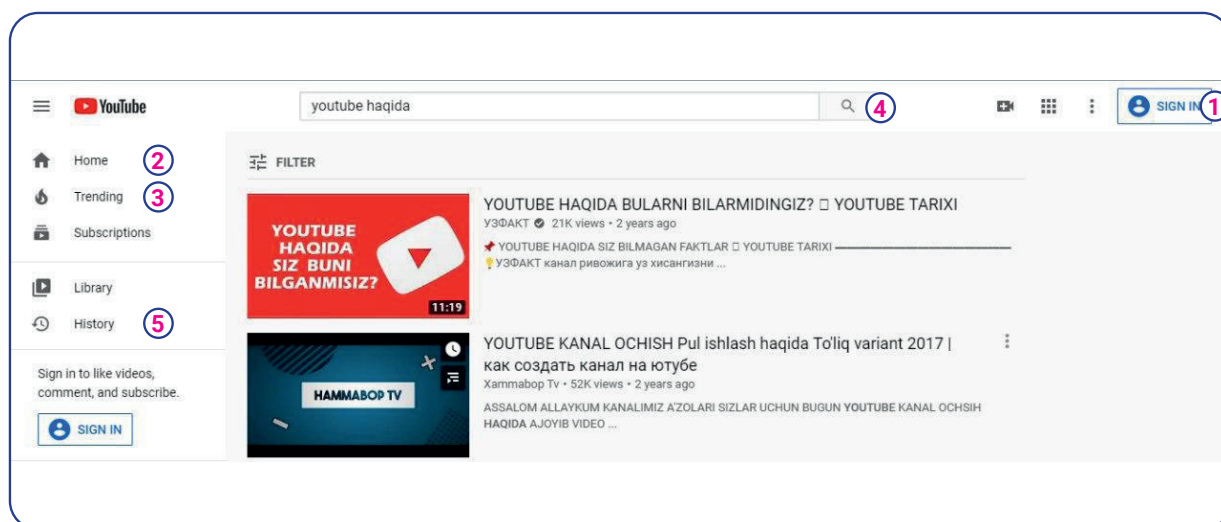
YouTube

youtube haqida

4

SIGN IN 1

Home 2

Trending 3

Subscriptions

Library

History 5

Sign in to like videos, comment, and subscribe.

SIGN IN

FILTER

YOUTUBE HAQIDA SIZ BUNI BILGANMISIZ?

11:19

YOUTUBE HAQIDA BULARNI BILARMIDINGIZ? □ YOUTUBE TARIXI

УЗФАКТ 21K views • 2 years ago

📌 YOUTUBE HAQIDA SIZ BILMAGAN FAKTLAR □ YOUTUBE TARIXI ——————————

💡УЗФАКТ канал ривожига уз хисангизни ...

HAMMABOP TV

YOUTUBE KANAL OCHISH Pul ishlash haqida To'liq variant 2017 | как создать канал на ютубе

Xammabop Tv • 52K views • 2 years ago

ASSALOM ALLAYKUM KANALIMIZ A'ZOLARI SIZLAR UCHUN BUGUN YOUTUBE KANAL OCHSIH HAQIDA AJOYIB VIDEO ...